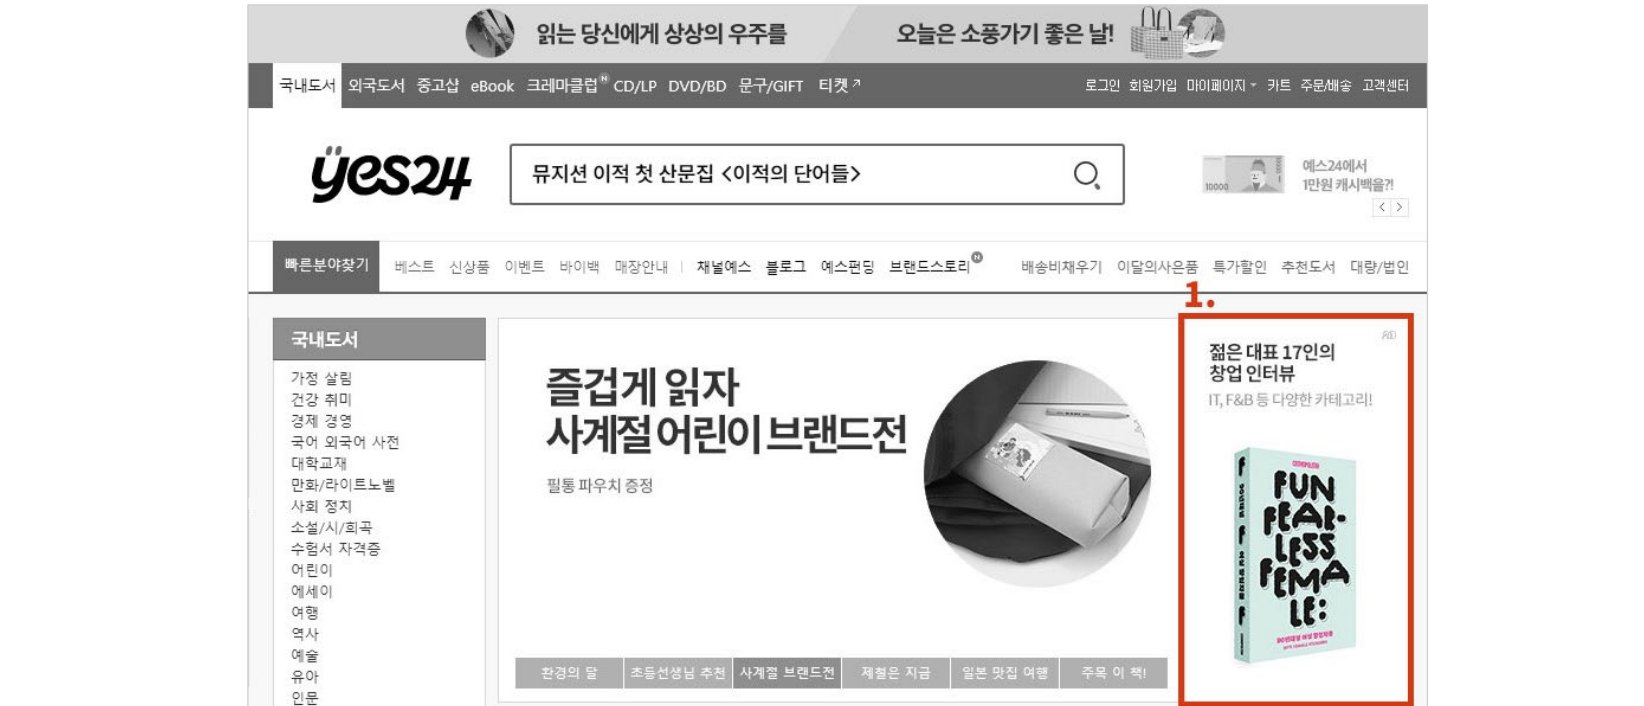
읽는 당신에게 상상의 우주를 오늘은 소풍가기 좋은 날!

국내도서 외국도서 중고샵 eBook 크레마클럽 CD/LP DVD/BD 문구/GIFT 티켓 로그인 회원가입 마이페이지 카트 주문/배송 고객센터

yes24

뮤지션 이적 첫 산문집 <이적의 단어들>

예스24에서 1만원 캐시백을?!

빠른분야찾기 베스트 신상품 이벤트 바이백 매장안내 채널예스 블로그 예스펀딩 브랜드스토리 배송비채우기 이달의사은품 특가할인 추천도서 대량/법인

국내도서
가정 살림
건강 취미
경제 경영
국어 외국어 사전
대학교재
만화/라이트노벨
사회 정치
소설/시/희곡
수험서 자격증
어린이
에세이
여행
역사
예술
유아
인문

즐겁게 읽자
사계절 어린이 브랜드전

필통 파우치 증정

환경의 달 초등선생님 추천 사계절 브랜드전 제철은 지금 일본 맛집 여행 주목 이 책!

1.

AD

젊은 대표 17인의 창업 인터뷰
IT, F&B 등 다양한 카테고리!

FUN FEARLESS FEMALE: